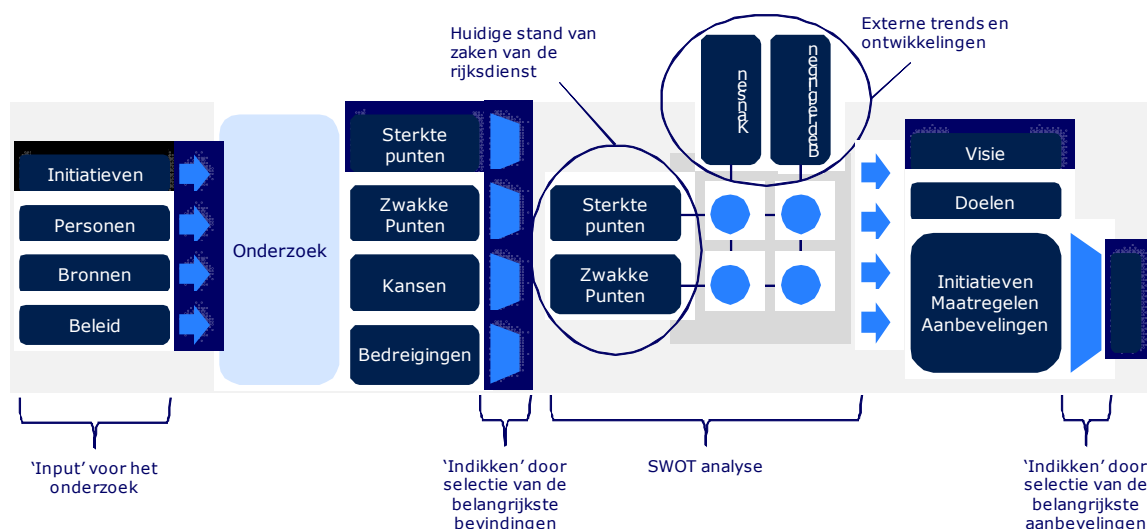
Huidige stand van zaken van de rijksdienst

Externe trends en ontwikkelingen

Kansen

Bedreigingen

Initiatieven

Personen

Bronnen

Beleid

Onderzoek

Sterkte punten

Zwakke Punten

Kansen

Bedreigingen

Sterkte punten

Zwakke Punten

Visie

Doelen

Initiatieven Maatregelen Aanbevelingen

'Input' voor het onderzoek

'Indikken' door selectie van de belangrijkste bevindingen

SWOT analyse

'Indikken' door selectie van de belangrijkste aanbevelingen